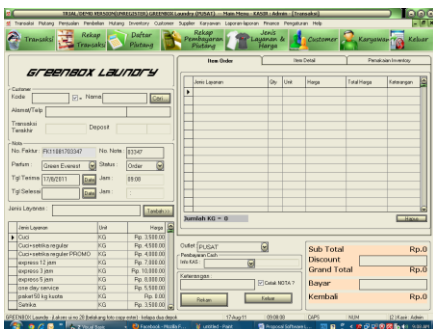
SISTEM INFORMASI PENGELOLAAN LAUNDRY GREENBOX Laundry [PUSAT] :: Main Menu :: KASIR : Admin : [Transaksi]

Transaksi Piutang Pencarian Pembelian Hutang Inventory Customer Supplier Karyawan Laporan-laporan Finance Pengaturan Help

Transaksi | Rekap Transaksi | Daftar Piutang | Rekap Pembayaran Piutang | Jenis Layanan & Harga | Customer | Karyawan | Keluar

GREENBOX LAUNDRY

Customer
Kode : | Nama : | Cari
Alamat/Telp :
Transaksi Terakhir : | Deposit :

Nota
No. Faktur : FK11081703347 | No. Nota : 03347
Parfum : Green Everest | Status : Order
Tgl Terima : 17/08/2011 | Jam : 09:00
Tgl Selesai : | Jam :

Jenis Layanan : | Tambah

| Jenis Layanan | Unit | Harga |
|---|---|---|
| Cuci | KG | Rp. 3.500,00 |
| Cuci+setrika reguler | KG | Rp. 4.500,00 |
| Cuci+setrika reguler PROMO | KG | Rp. 4.000,00 |
| express 12 jam | KG | Rp. 7.000,00 |
| express 3 jam | KG | Rp. 10.000,00 |
| express 6 jam | KG | Rp. 8.000,00 |
| one day service | KG | Rp. 5.500,00 |
| paket 50 kg kosta | KG | Rp. 0,00 |
| Setrika | KG | Rp. 3.500,00 |

Item Order | Item Detail | Penukaran Inventory

| Jenis Layanan | Qty | Unit | Harga | Total Harga | Keterangan |
|---|---|---|---|---|---|
| | | | | | |

Jumlah KG = 0 | Hapus

Outlet : PUSAT
Pembayaran Cash
Keterangan :
Cetak NOTA ?
Simpan | Keluar

Sub Total Rp.0
Discount
Grand Total Rp.0
Bayar
Kembali Rp.0

GREENBOX Laundry ...: Jl. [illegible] | 17-Aug-11 | 09:00:46 | CAPS | NUM

Start | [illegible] | Facebook - Mozilla F... | untitled - Paint | Proposal Software... | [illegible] | 9:00 AM